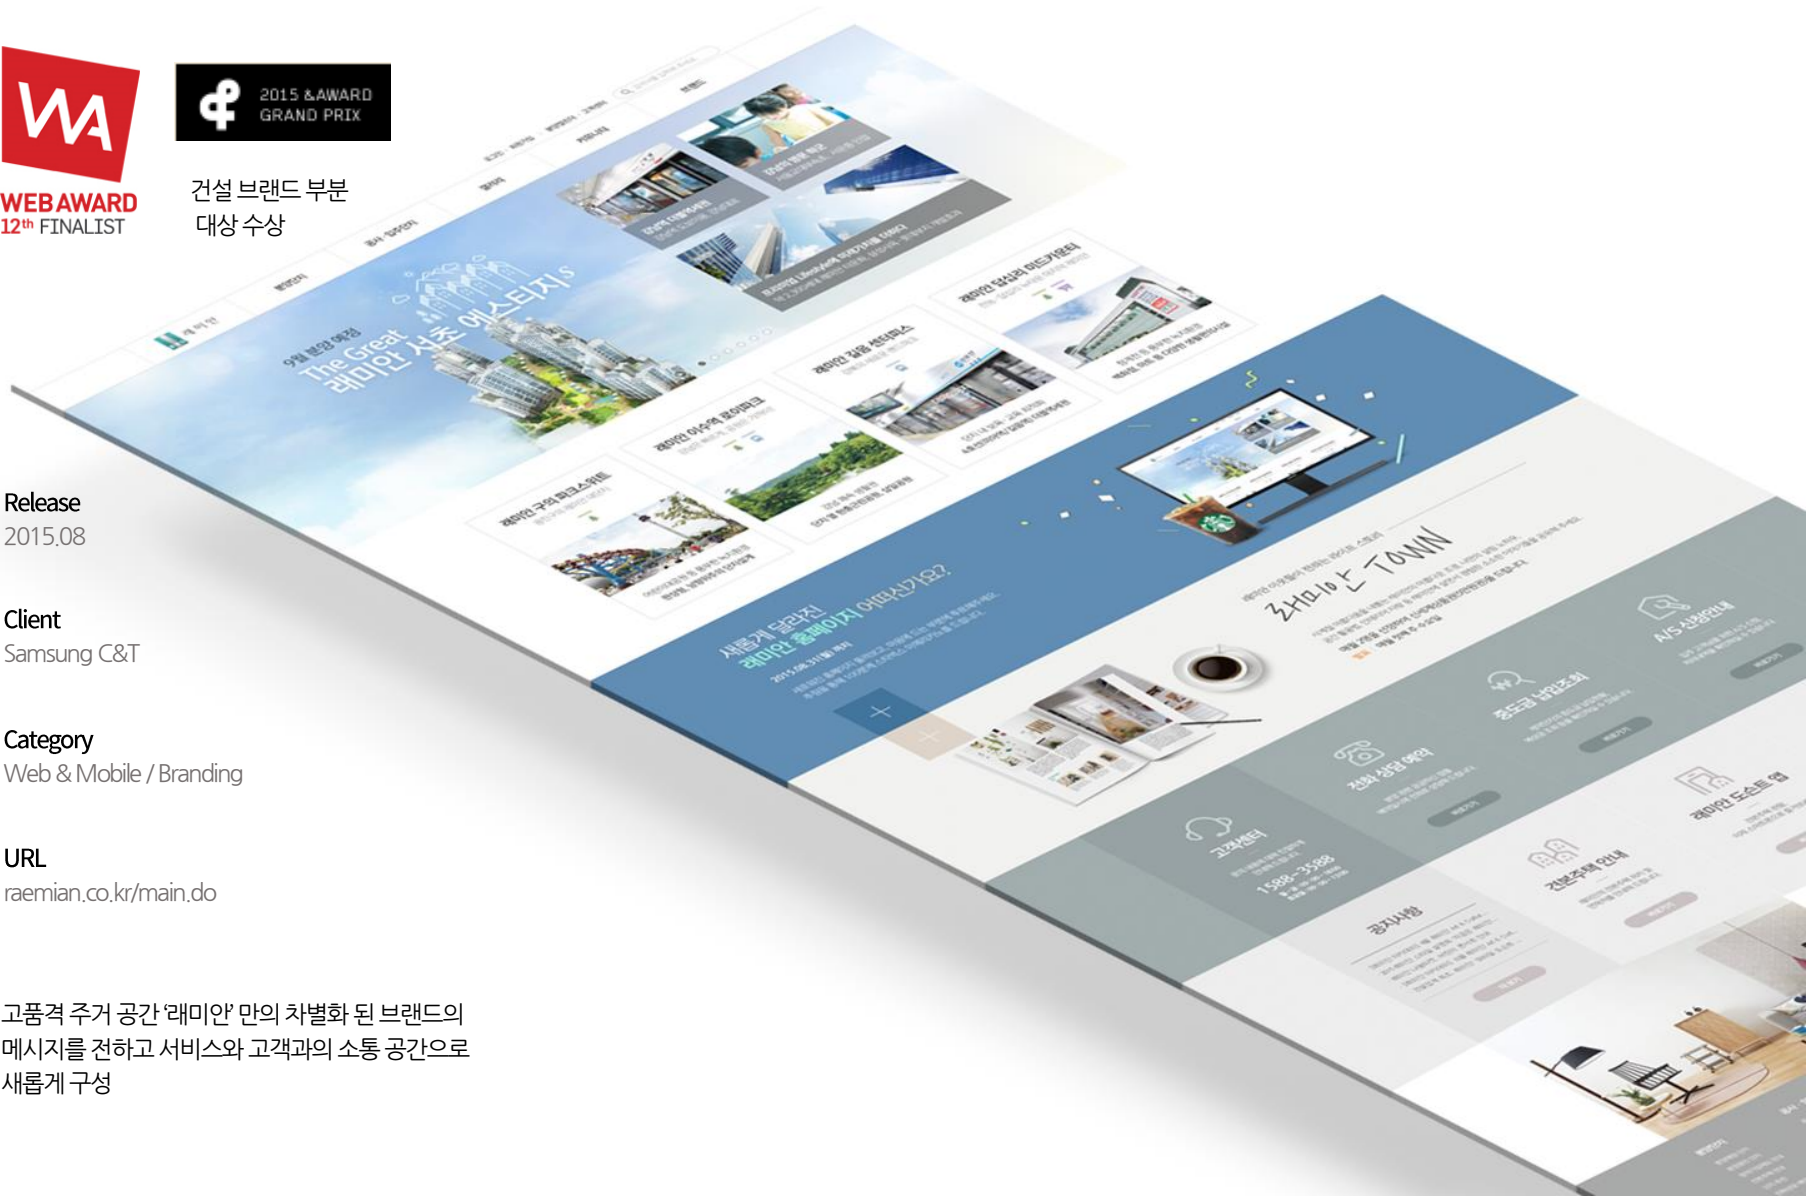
WA
WEB AWARD
12th FINALIST

2015 &AWARD
GRAND PRIX

건설 브랜드 부분
대상 수상

Release
2015.08

Client
Samsung C&T

Category
Web & Mobile / Branding

URL
raemian.co.kr/main.do

고품격 주거 공간 '래미안' 만의 차별화 된 브랜드의 메시지를 전하고 서비스와 고객과의 소통 공간으로 새롭게 구성

9월 분양 예정
The Great
래미안 서초 에스티지S

래미안 구의 파크스위트
래미안 이수역 로이파크
래미안 길음 센터피스
래미안 답십리 미드카운티

새롭게 달라진
래미안 홈페이지 어떠신가요?

래미안 TOWN

고객센터
1588-3588
전화 상담 예약
중도금 납입조회
A/S 신청안내
견본주택 안내
래미안 도슨트 앱
공지사항